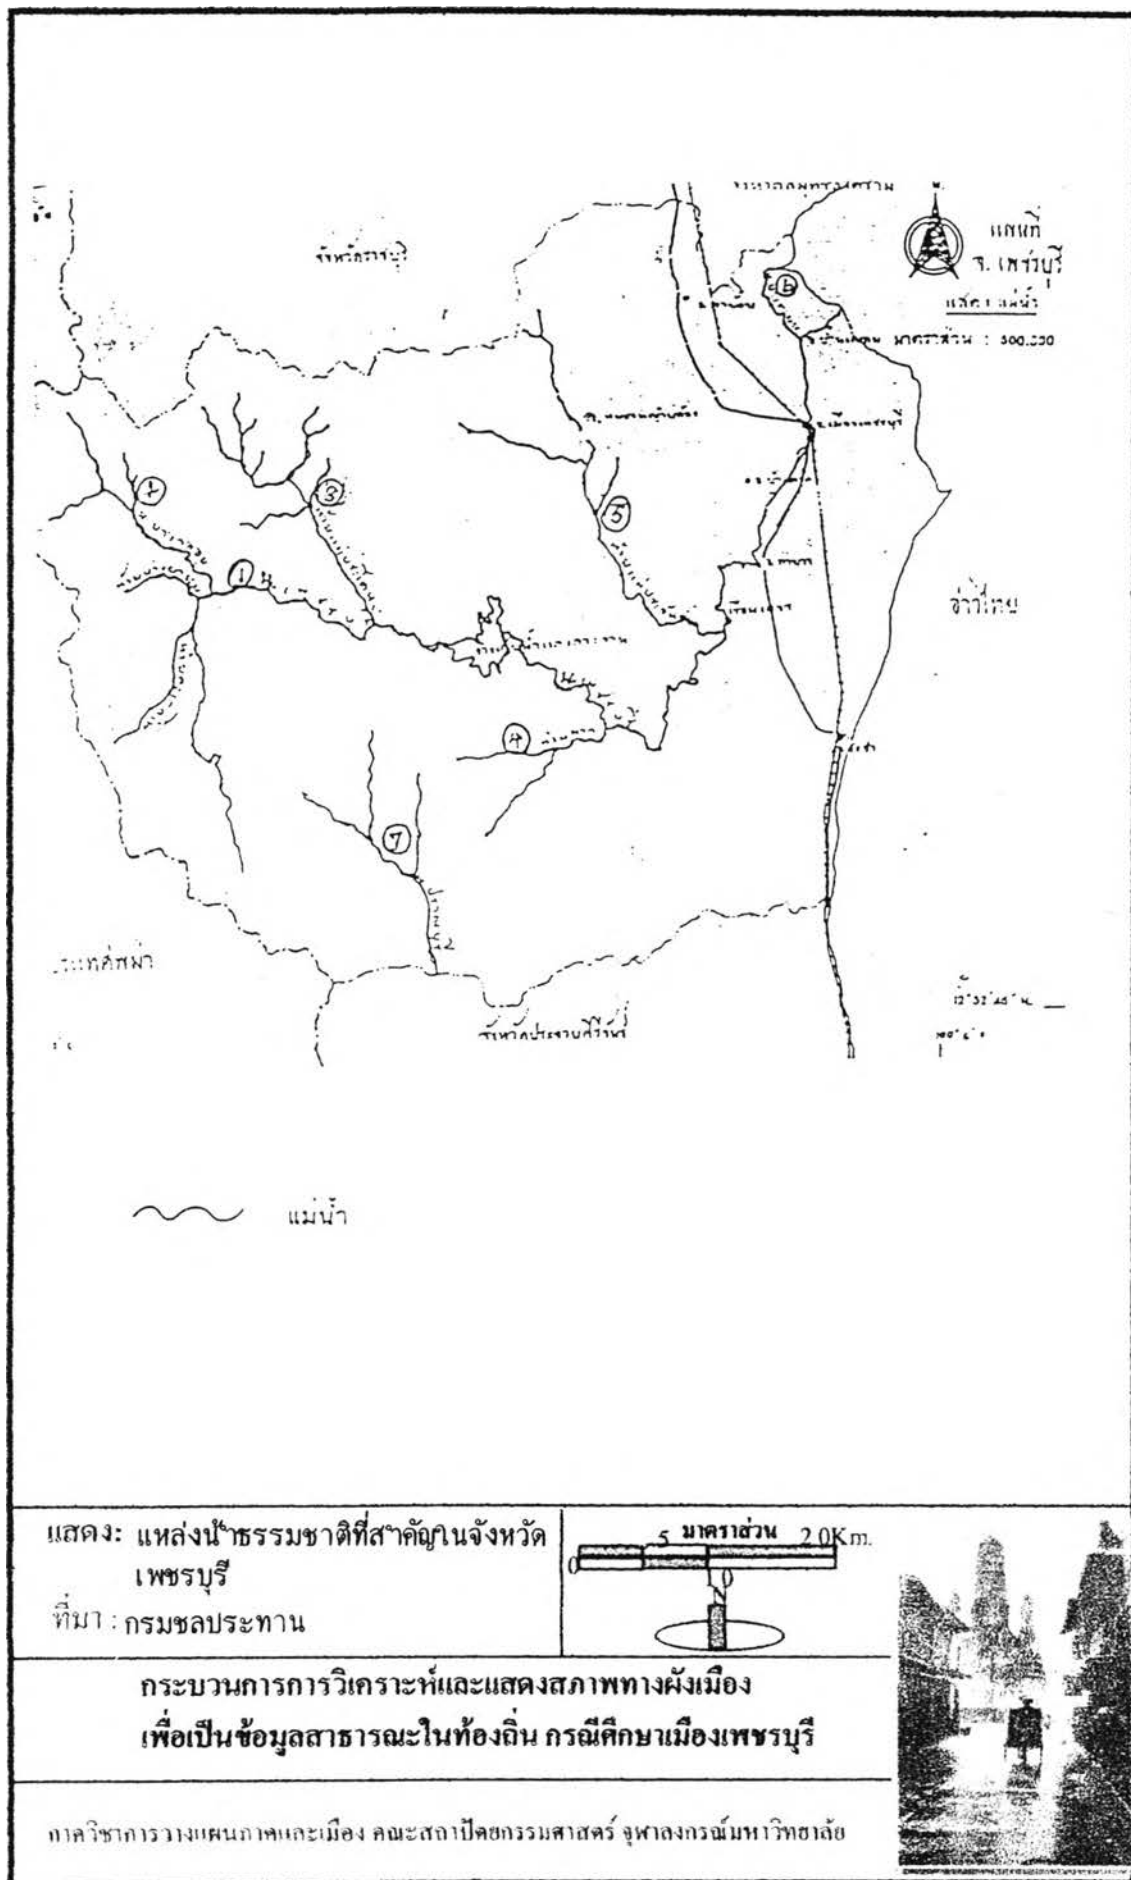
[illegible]

จังหวัดราชบุรี

แผนที่
จ. เพชรบุรี
แสดงแม่น้ำ
มาตราส่วน : 500,000

2
3
5
1
6
4
7

อ่าวไทย

ประเทศพม่า

จังหวัดประจวบคีรีขันธ์

แม่น้ำ

แสดง: แหล่งน้ำธรรมชาติที่สำคัญในจังหวัดเพชรบุรี
ที่มา : กรมชลประทาน

5 มาตราส่วน 20Km.
0

กระบวนการการวิเคราะห์และแสดงสภาพทางผังเมือง
เพื่อเป็นข้อมูลสาธารณะในท้องถิ่น กรณีศึกษาเมืองเพชรบุรี

ภาควิชาการวางแผนภาคและเมือง คณะสถาปัตยกรรมศาสตร์ จุฬาลงกรณ์มหาวิทยาลัย